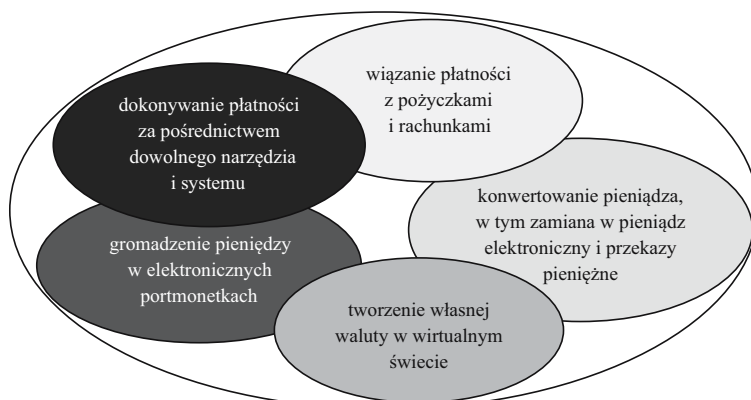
wiązanie płatności z pożyczkami i rachunkami

dokonywanie płatności za pośrednictwem dowolnego narzędzia i systemu

konwertowanie pieniądza, w tym zamiana w pieniądz elektroniczny i przekazy pieniężne

gromadzenie pieniędzy w elektronicznych portmonetkach

tworzenie własnej waluty w wirtualnym świecie